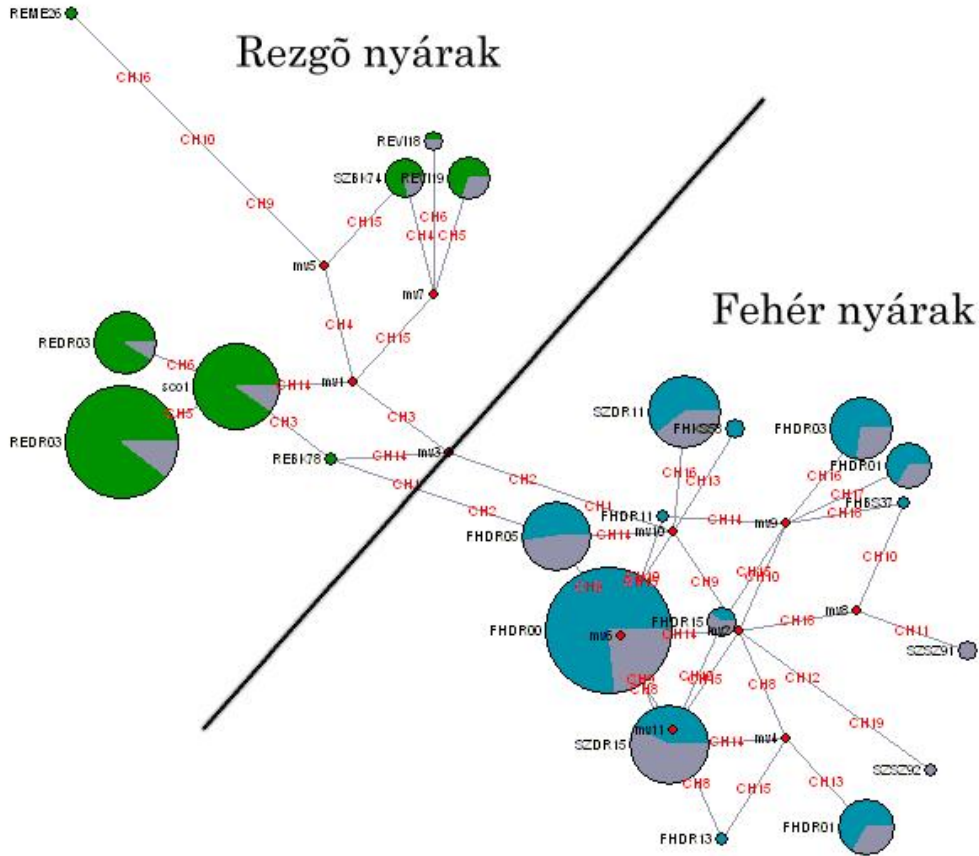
Rezgõ nyárak

Fehér nyárak

REME26
CH16
CH10
CH9
REVI18
SZBK74
REVI19
CH15
CH6
CH4
CH5
mv5
mv7
CH4
CH15
REDR03
CH6
sco1
CH14
mv1
CH5
REDR03
CH3
CH3
REBK78
CH14
mv3
CH1
CH2
CH1
CH2
SZDR11
FHKS88
FHDR03
FHDR01
CH16
CH13
CH16
CH17
FHBS37
CH18
FHDR11
CH14
mv9
FHDR05
CH14
mv10
CH10
CH9
CH9
CH15
CH10
mv8
FHDR15
FHDR00
mv6
CH14
mv2
CH16
CH11
SZSZ91
CH8
CH12
CH15
CH8
CH19
mv11
SZDR15
CH14
mv4
SZSZ92
CH8
CH15
CH13
FHDR13
FHDR01